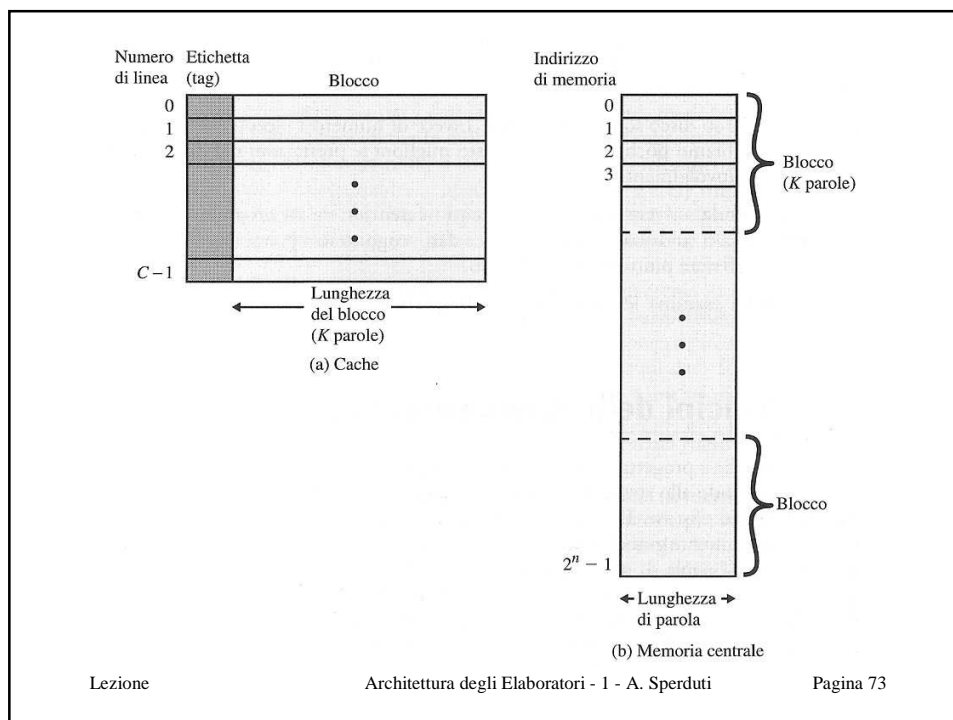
Numero di linea

Etichetta (tag)

Blocco

0

1

2

$C-1$

Lunghezza del blocco ($K$ parole)

(a) Cache

Indirizzo di memoria

0

1

2

3

Blocco ($K$ parole)

Blocco

$2^n - 1$

Lunghezza di parola

(b) Memoria centrale

Lezione

Architettura degli Elaboratori - 1 - A. Sperduti

Pagina 73